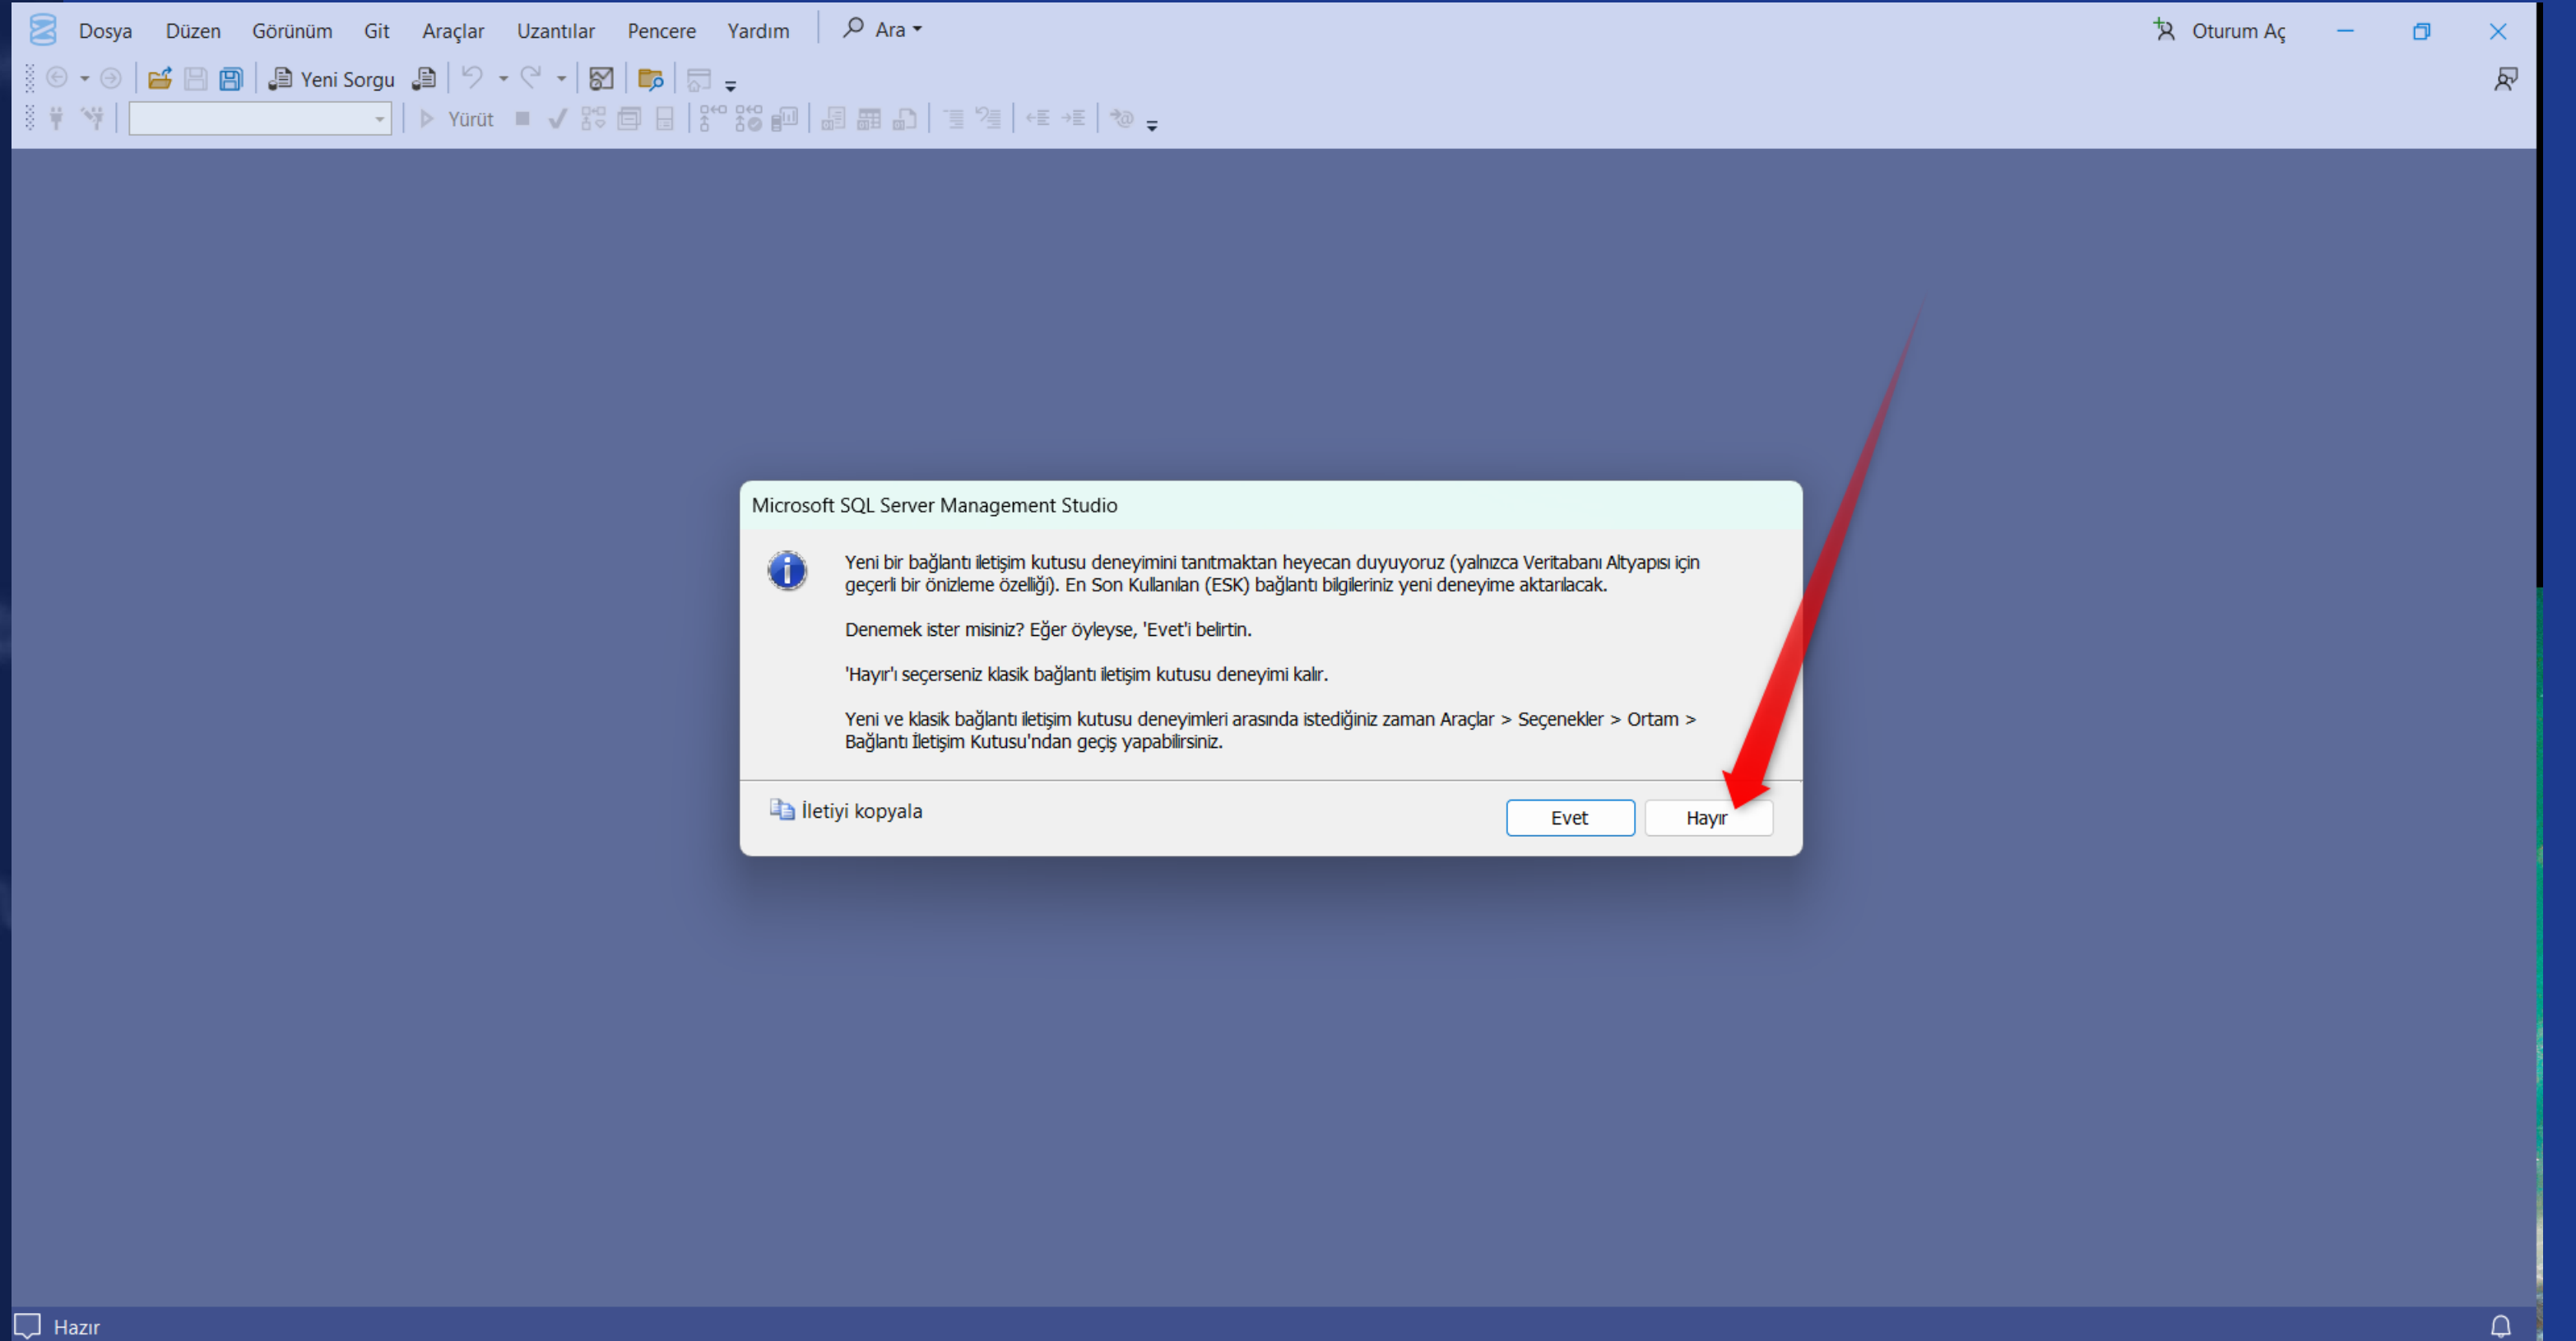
Dosya Düzen Görünüm Git Araçlar Uzantılar Pencere Yardım Ara

Oturum Aç

Yeni Sorgu

Yürüt

Microsoft SQL Server Management Studio

Yeni bir bağlantı iletişim kutusu deneyimini tanıtmaktan heyecan duyuyoruz (yalnızca Veritabanı Altyapısı için geçerli bir önizleme özelliği). En Son Kullanılan (ESK) bağlantı bilgileriniz yeni deneyime aktarılacak.

Denemek ister misiniz? Eğer öyleyse, 'Evet'i belirtin.

'Hayır'ı seçerseniz klasik bağlantı iletişim kutusu deneyimi kalır.

Yeni ve klasik bağlantı iletişim kutusu deneyimleri arasında istediğiniz zaman Araçlar > Seçenekler > Ortam > Bağlantı İletişim Kutusu'ndan geçiş yapabilirsiniz.

İletiyi kopyala

Evet

Hayır

Hazır